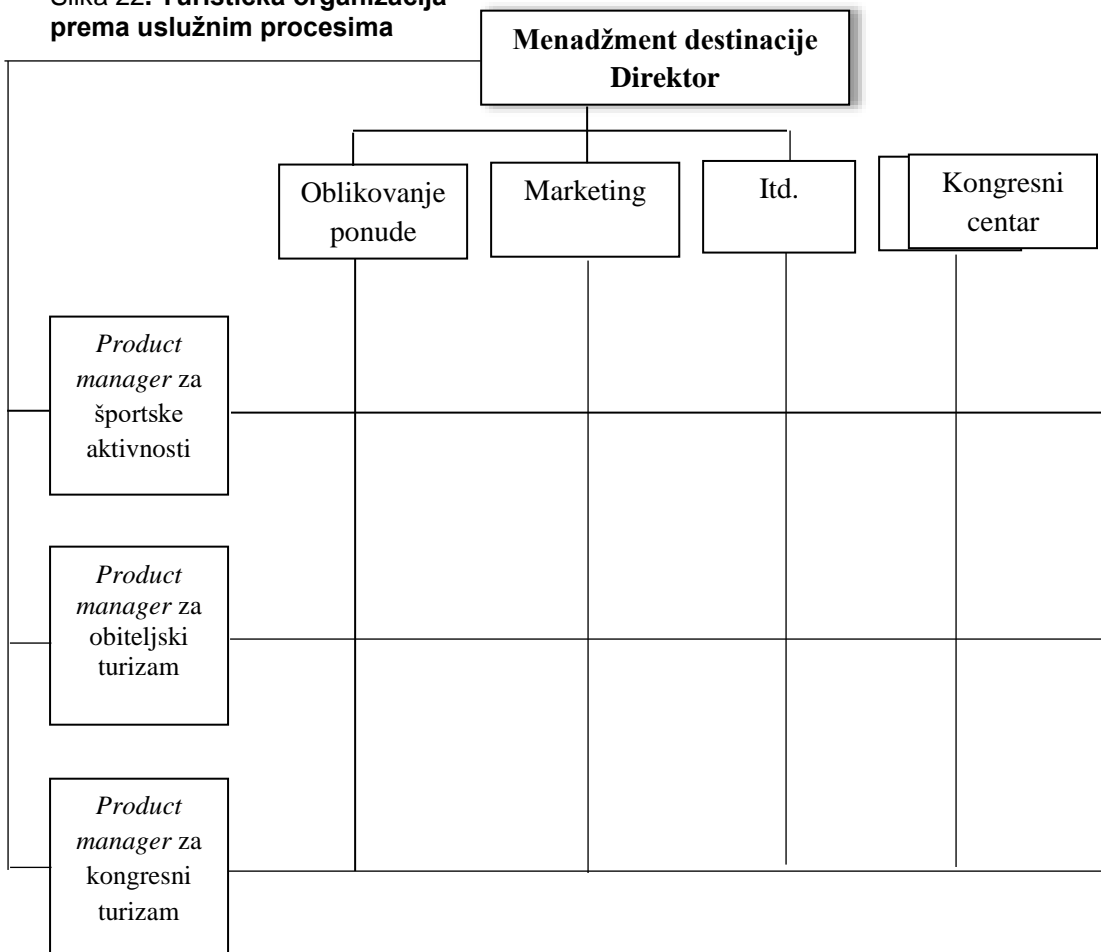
Slika 22. Turistička organizacija prema uslužnim procesima

Menadžment destinacije
Direktor

Oblikovanje ponude

Marketing

Itd.

Kongresni centar

*Product manager* za športske aktivnosti

*Product manager* za obiteljski turizam

*Product manager* za kongresni turizam